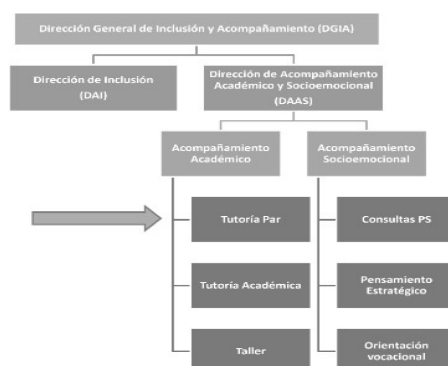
Dirección General de Inclusión y Acompañamiento (DGIA)

Dirección de Inclusión (DAI)

Dirección de Acompañamiento Académico y Socioemocional (DAAS)

Acompañamiento Académico

Acompañamiento Socioemocional

Tutoría Par

Tutoría Académica

Taller

Consultas PS

Pensamiento Estratégico

Orientación vocacional